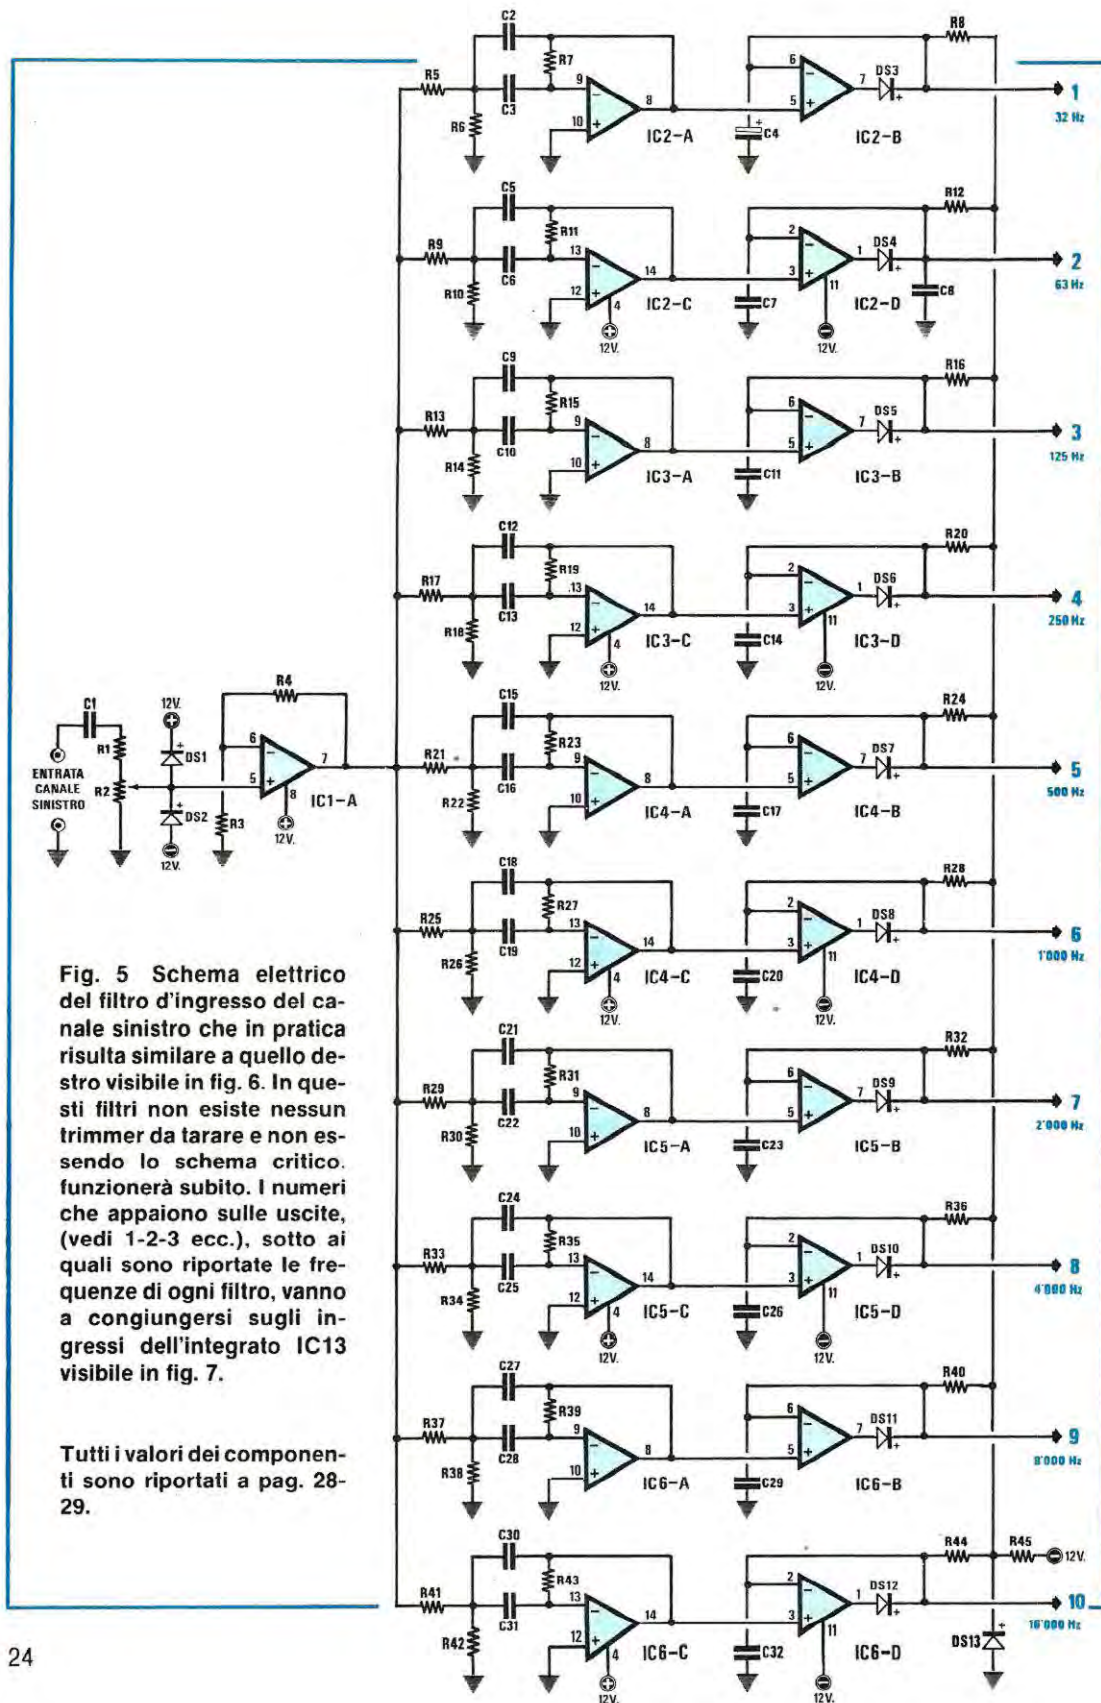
C2
R8
R7
R5
9
6
7
DS3
1
32 Hz
C3
8
5
R6
10
IC2-A
C4
IC2-B
C5
R12
R11
R9
13
2
1
DS4
2
63 Hz
C6
14
3
R10
12
4
11
C8
IC2-C
C7
IC2-D
12V.
12V.
C9
R16
R15
R13
9
6
7
DS5
3
125 Hz
C10
8
5
R14
10
IC3-A
C11
IC3-B
C12
R20
R19
R17
13
2
1
DS6
4
250 Hz
C13
14
3
R18
12
4
11
IC3-C
C14
IC3-D
12V.
12V.
R4
C15
R24
C1
12V.
R23
R1
DS1
6
7
9
6
7
DS7
5
500 Hz
ENTRATA CANALE SINISTRO
R2
5
R21
C16
8
5
8
IC1-A
R22
10
DS2
R3
12V.
IC4-A
C17
IC4-B
12V.
C18
R28
R27
R25
13
2
1
DS8
6
1'000 Hz
C19
14
3
R26
12
4
11
IC4-C
C20
IC4-D
12V.
12V.

Fig. 5 Schema elettrico del filtro d'ingresso del canale sinistro che in pratica risulta similare a quello destro visibile in fig. 6. In questi filtri non esiste nessun trimmer da tarare e non essendo lo schema critico. funzionerà subito. I numeri che appaiono sulle uscite, (vedi 1-2-3 ecc.), sotto ai quali sono riportate le frequenze di ogni filtro, vanno a congiungersi sugli ingressi dell'integrato IC13 visibile in fig. 7.

Tutti i valori dei componenti sono riportati a pag. 28-29.

C21
R32
R31
R29
9
6
7
DS9
7
2'000 Hz
C22
8
5
R30
10
IC5-A
C23
IC5-B
C24
R36
R35
R33
13
2
1
DS10
8
4'000 Hz
C25
14
3
R34
12
4
11
IC5-C
C26
IC5-D
12V.
12V.
C27
R40
R39
R37
9
6
7
DS11
9
8'000 Hz
C28
8
5
R38
10
IC6-A
C29
IC6-B
C30
R44
R45
12V.
R43
R41
13
2
1
DS12
10
16'000 Hz
C31
14
3
R42
12
4
11
DS13
IC6-C
C32
IC6-D
12V.
12V.
24